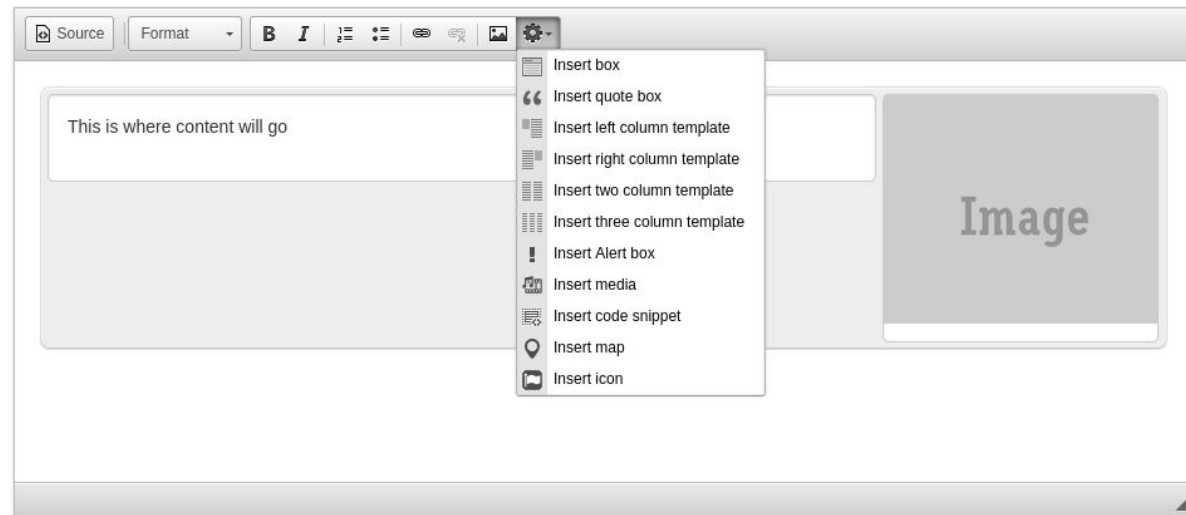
Source Format B I

Insert box
Insert quote box
Insert left column template
Insert right column template
Insert two column template
Insert three column template
Insert Alert box
Insert media
Insert code snippet
Insert map
Insert icon

This is where content will go

Image